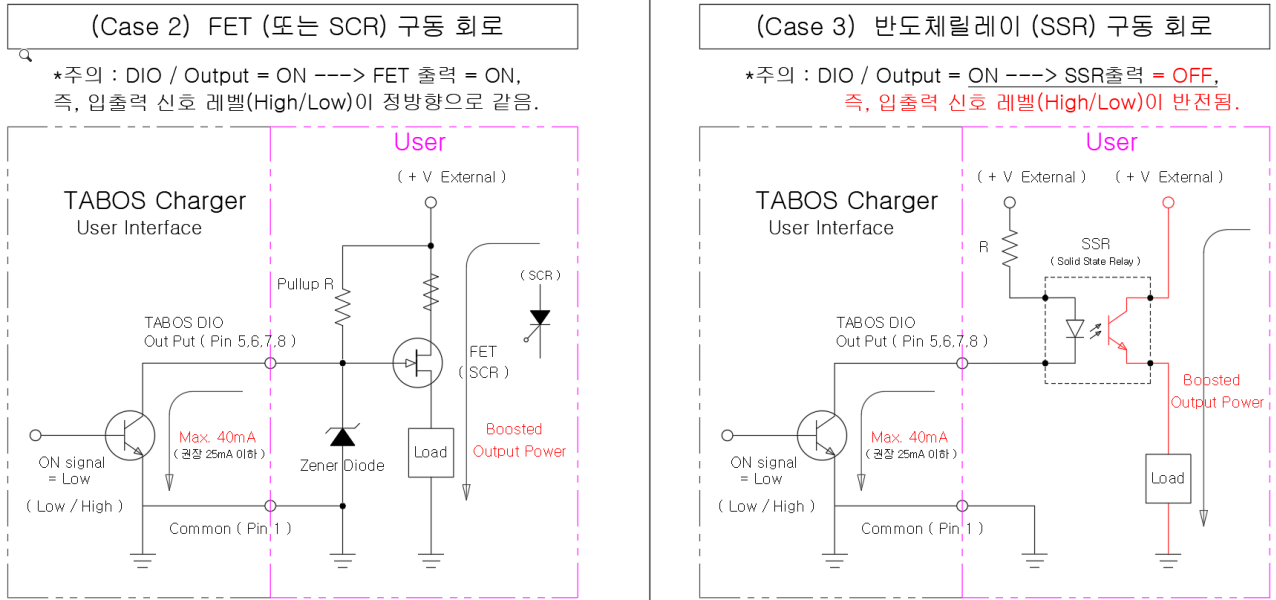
(Case 2) FET (또는 SCR) 구동 회로

*주의 : DIO / Output = ON ---> FET 출력 = ON,
즉, 입출력 신호 레벨(High/Low)이 정방향으로 같음.

User

( + V External )

TABOS Charger
User Interface

( SCR )

Pullup R

TABOS DIO
Out Put ( Pin 5,6,7,8 )

FET
( SCR )

Max. 40mA
( 권장 25mA 이하 )

Boosted
Output Power

Load

ON signal
= Low

Zener Diode

( Low / High )

Common ( Pin 1 )

(Case 3) 반도체릴레이 (SSR) 구동 회로

*주의 : DIO / Output = ON ---> SSR출력 = OFF,
즉, 입출력 신호 레벨(High/Low)이 반전됨.

User

( + V External ) ( + V External )

TABOS Charger
User Interface

R

SSR
( Solid State Relay )

TABOS DIO
Out Put ( Pin 5,6,7,8 )

Boosted
Output Power

Max. 40mA
( 권장 25mA 이하 )

ON signal
= Low

Load

( Low / High )

Common ( Pin 1 )